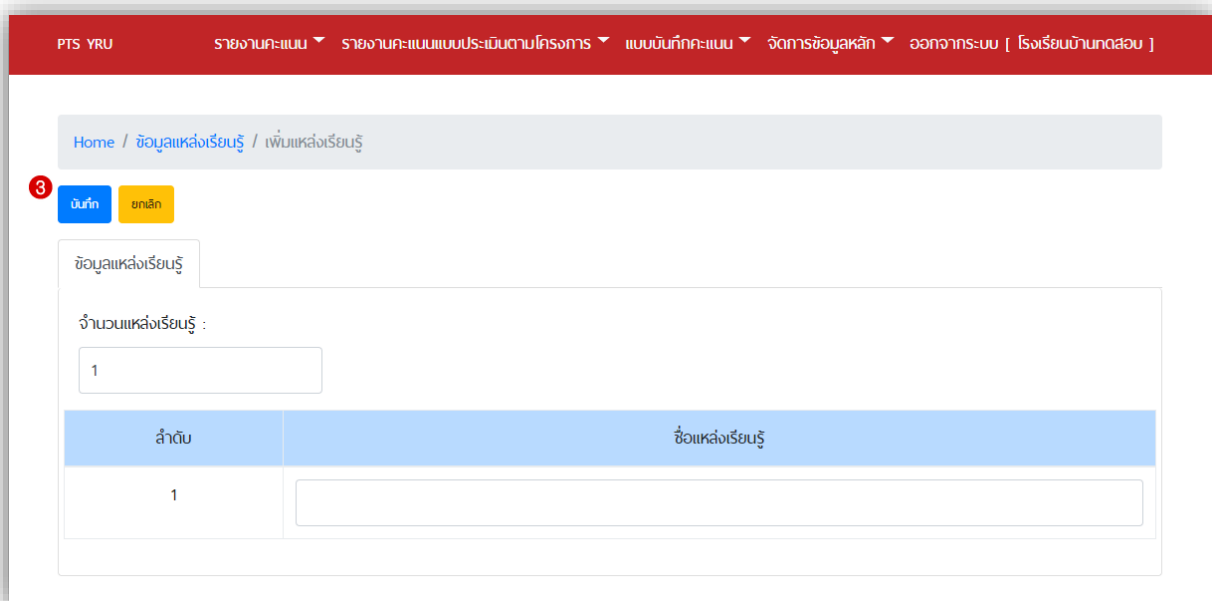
PTS YRU รายงานคะแนน รายงานคะแนนแบบประเมินตามโครงการ แบบบันทึกคะแนน จัดการข้อมูลหลัก ออกจากระบบ [ โรงเรียนบ้านทดสอบ ]

Home / ข้อมูลแหล่งเรียนรู้ / เพิ่มแหล่งเรียนรู้

3

บันทึก ยกเลิก

ข้อมูลแหล่งเรียนรู้

จำนวนแหล่งเรียนรู้ :

1

| ลำดับ | ชื่อแหล่งเรียนรู้ |
|---|---|
| 1 | |